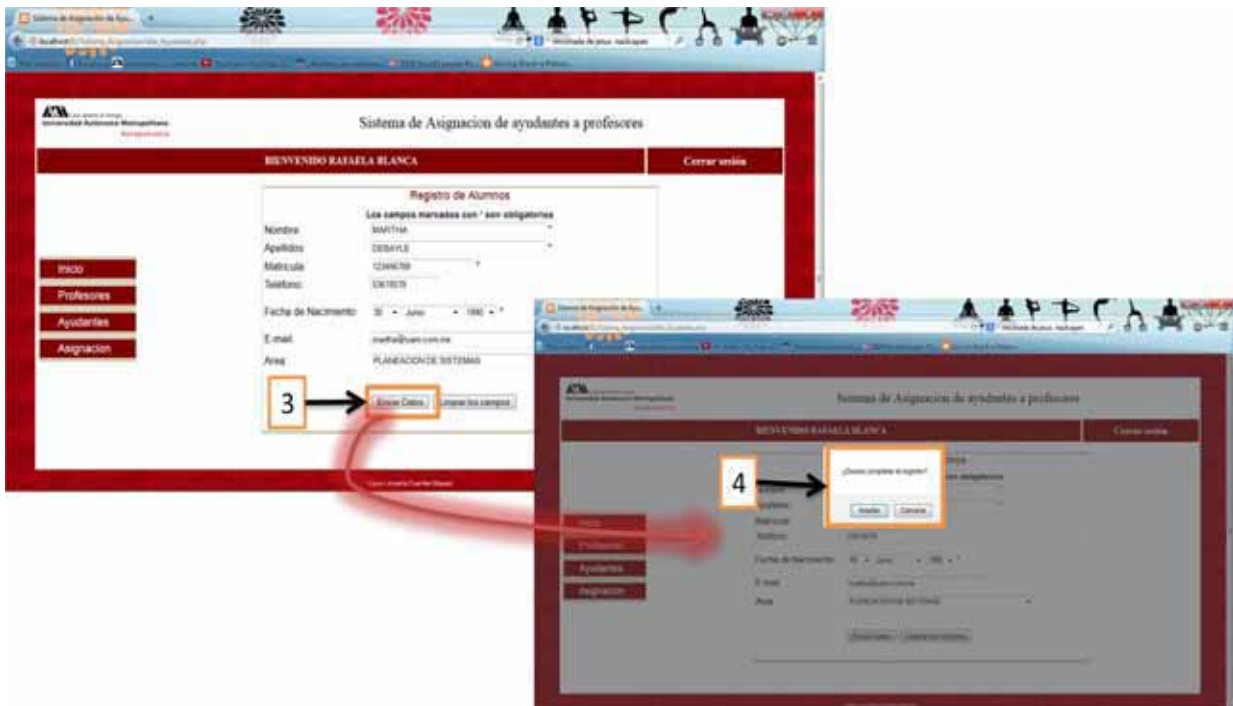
Sistema de Asignacion de Ayu...

UAM Universidad Autónoma Metropolitana

Sistema de Asignacion de ayudantes a profesores

BIENVENIDO RAFAELA BLANCA

Cerrar sesión

Registro de Alumnos

Los campos marcados con * son obligatorios

Nombre MARTHA

Apellidos DEBAYLE

Matricula 12345678

Telefono 5361678

Fecha de Nacimiento 30 Junio 1990

E-mail martha@uam.com.mx

Area PLANEACION DE SISTEMAS

Inicio

Profesores

Ayudantes

Asignacion

3

Enviar Datos

Limpiar los campos

Sistema de Asignacion de ayudantes a profesores

BIENVENIDO RAFAELA BLANCA

Cerrar sesión

4

¿Desea completar el registro?

Aceptar

Cancelar

Inicio

Profesores

Ayudantes

Asignacion

Nombre

Apellidos

Matricula

Telefono

Fecha de Nacimiento

E-mail

Area

Enviar Datos

Limpiar los campos